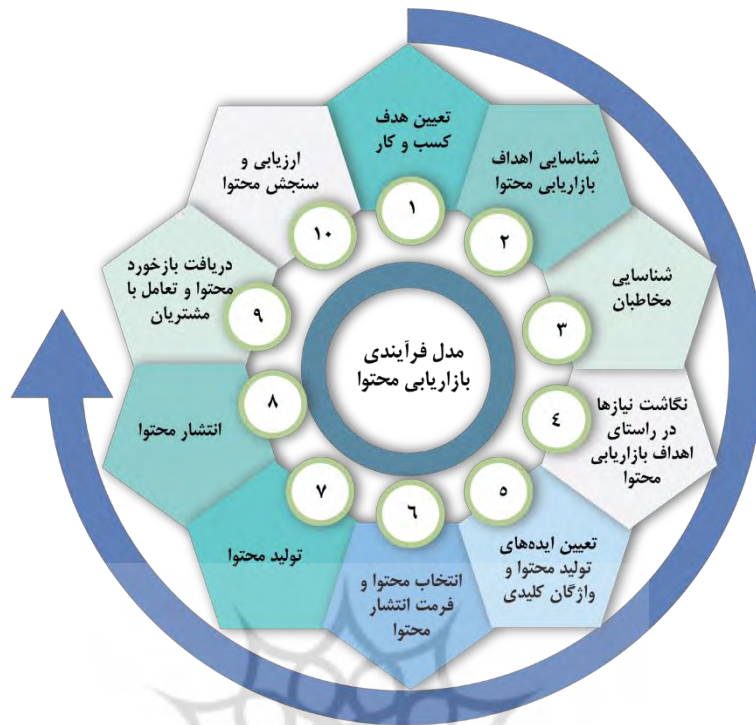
مدل فرآیندی بازاریابی محتوا

۱
تعیین هدف کسب و کار

۲
شناسایی اهداف بازاریابی محتوا

۳
شناسایی مخاطبان

٤
نگاشت نیازها در راستای اهداف بازاریابی محتوا

۵
تعیین ایده‌های تولید محتوا و واژگان کلیدی

٦
انتخاب محتوا و فرمت انتشار محتوا

۷
تولید محتوا

۸
انتشار محتوا

۹
دریافت بازخورد محتوا و تعامل با مشتریان

۱۰
ارزیابی و سنجش محتوا